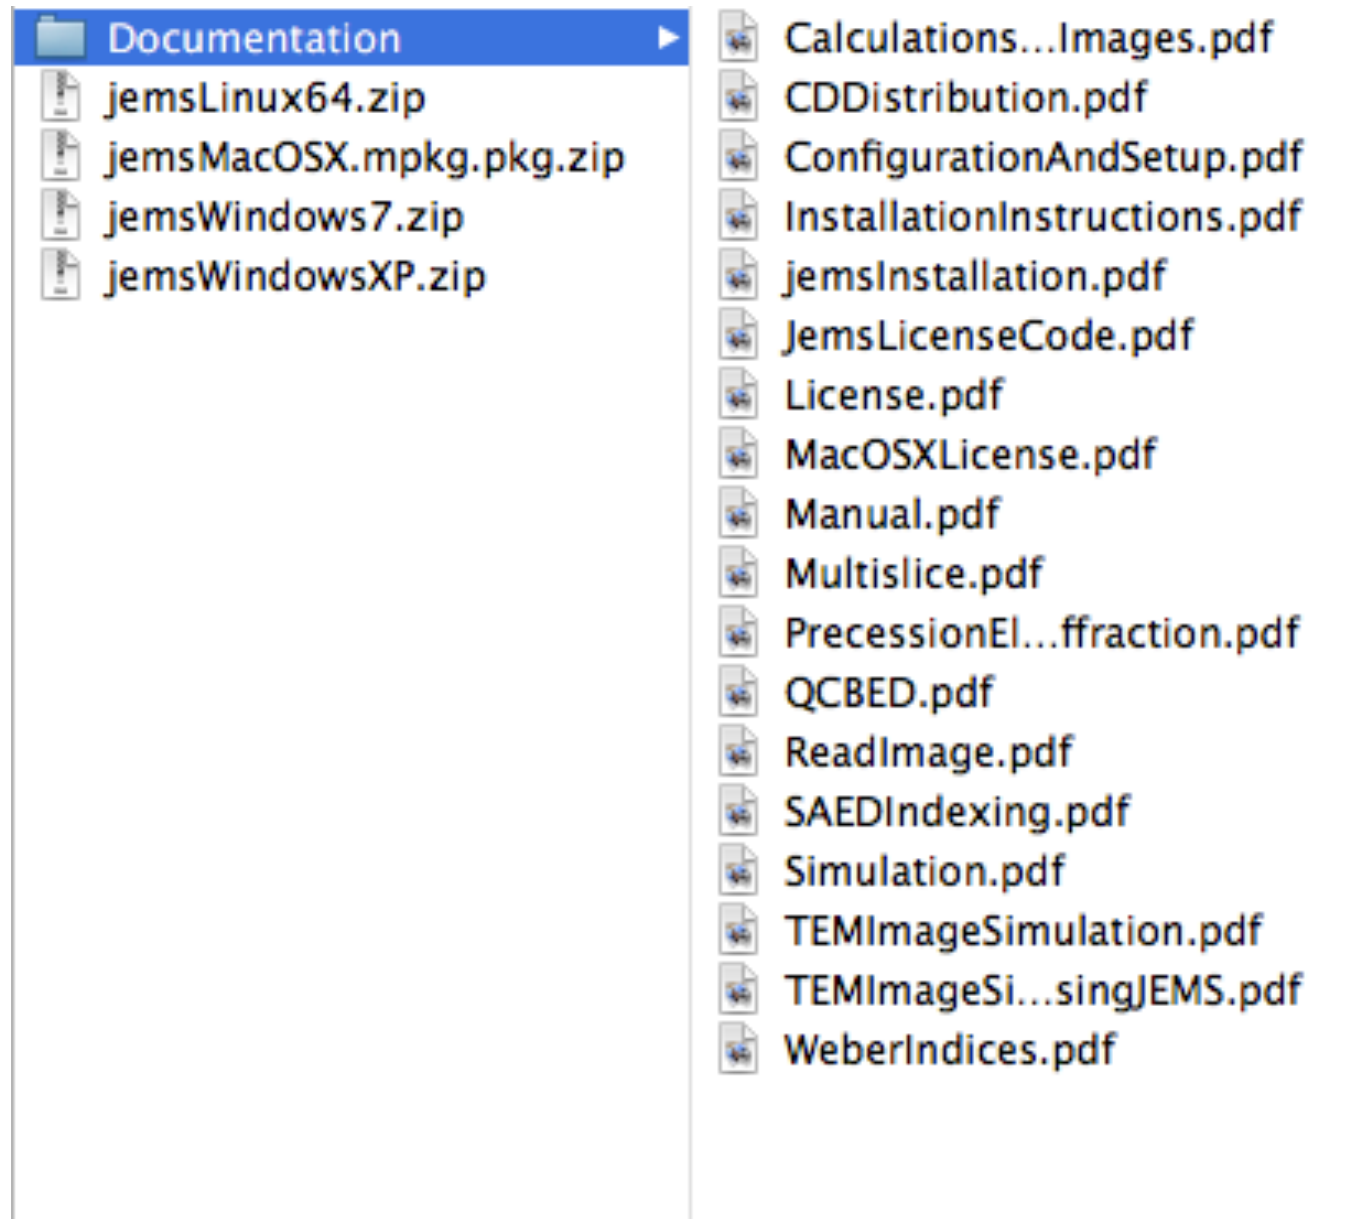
Documentation
jemsLinux64.zip
jemsMacOSX.mpkg.pkg.zip
jemsWindows7.zip
jemsWindowsXP.zip

Calculations...Images.pdf
CDDistribution.pdf
ConfigurationAndSetup.pdf
InstallationInstructions.pdf
jemsInstallation.pdf
JemsLicenseCode.pdf
License.pdf
MacOSXLicense.pdf
Manual.pdf
Multislice.pdf
PrecessionEl...ffraction.pdf
QCBED.pdf
ReadImage.pdf
SAEDIndexing.pdf
Simulation.pdf
TEMImageSimulation.pdf
TEMImageSi...singJEMS.pdf
WeberIndices.pdf